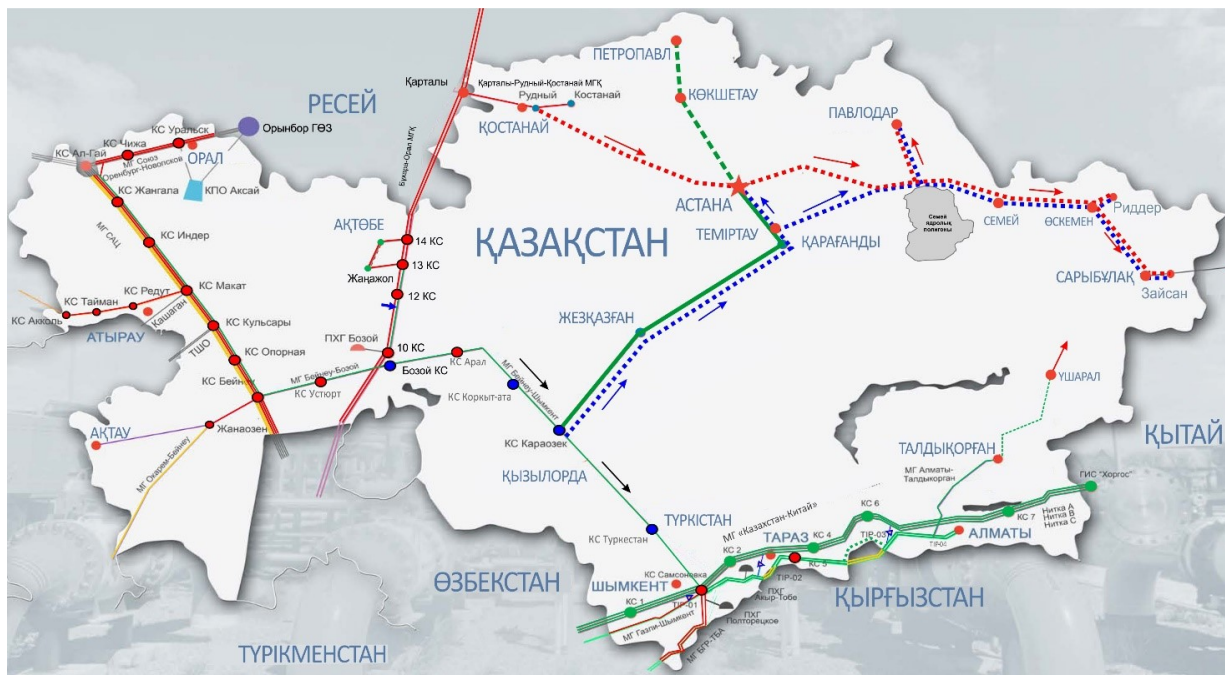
РЕСЕЙ
Орынбор ГӨЗ
КС Уральск
КС Чижа
МГ Союз
Оренбург-Новопсков
КС Ал-Гай
ОРАЛ
КПО Аксай
КС Жангала
МГ САЦ
КС Индер
КС Тайман
КС Редут
КС Акколь
Кашаган
КС Макат
КС Кульсары
АТЫРАУ
ТШО
КС Опорная
КС Бейнеу
АҚТАУ
Жанаозен
МГ Окарем-Бейнеу
МГ Бейнеу-Бозой
КС Устюрт
Қарталы
Бухара-Урал МГ
Қарталы-Рудный-Костанай МГҚ
Рудный
Костанай
ҚОСТАНАЙ
АҚТӨБЕ
14 КС
13 КС
Жаңажол
12 КС
ПХГ Бозой
10 КС
Бозой КС
КС Арал
МГ Бейнеу-Шымкент
КС Коркыт-ата
ПЕТРОПАВЛ
КӨКШЕТАУ
АСТАНА
ТЕМІРТАУ
ҚАРАҒАНДЫ
ПАВЛОДАР
Семей ядролық полигоны
СЕМЕЙ
ӨСКЕМЕН
Риддер
САРЫБҰЛАҚ
Зайсан
ҚАЗАҚСТАН
ЖЕЗҚАЗҒАН
КС Караозек
ҚЫЗЫЛОРДА
ҮШАРАЛ
ТАЛДЫҚОРҒАН
МГ Алматы-Талдыкорган
ҚЫТАЙ
ГИС "Хоргос"
Нитка А
Нитка В
Нитка С
КС 7
АЛМАТЫ
ТІР-04
ТІР-03
КС 6
КС 5
КС 4
ТАРАЗ
МГ «Казахстан-Китай»
КС 2
ТІР-02
ПХГ Акыр-Тобе
ТҮРКІСТАН
КС Туркестан
КС Самсоновка
ШЫМКЕНТ
КС 1
ТІР-01
МГ Газли-Шымкент
ПХГ Полторацкое
МГ БГР-ТБА
ӨЗБЕКСТАН
ҚЫРҒЫЗСТАН
ТҮРІКМЕНСТАН